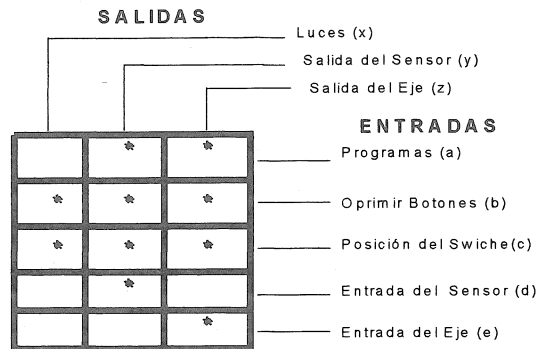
SALIDAS

Luces (x)

Salida del Sensor (y)

Salida del Eje (z)

ENTRADAS

| | | |
|---|---|---|
| | * | * |
| * | * | * |
| * | * | * |
| | * | |
| | | * |

Programas (a)

Oprimir Botones (b)

Posición del Swiche(c)

Entrada del Sensor (d)

Entrada del Eje (e)